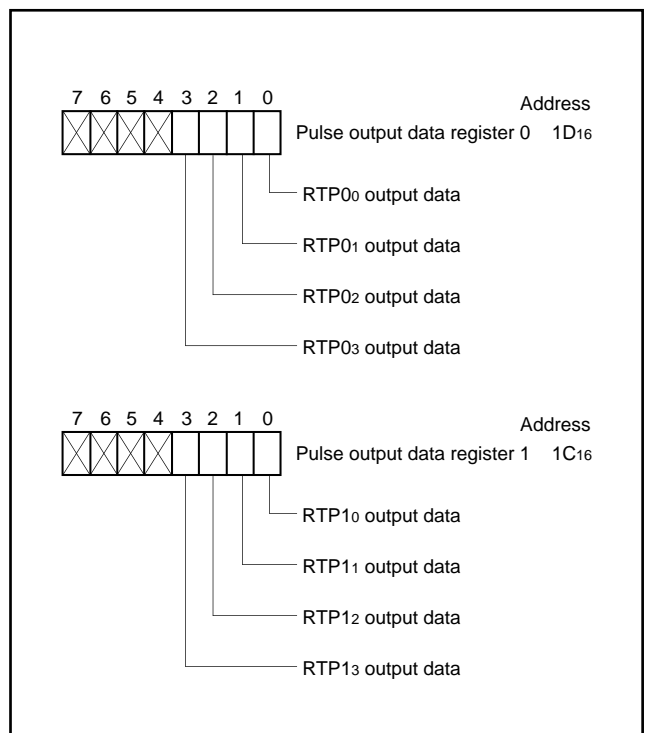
7 6 5 4 3 2 1 0

Address

Pulse output data register 0 $1D_{16}$

$RTP0_0$ output data

$RTP0_1$ output data

$RTP0_2$ output data

$RTP0_3$ output data

7 6 5 4 3 2 1 0

Address

Pulse output data register 1 $1C_{16}$

$RTP1_0$ output data

$RTP1_1$ output data

$RTP1_2$ output data

$RTP1_3$ output data